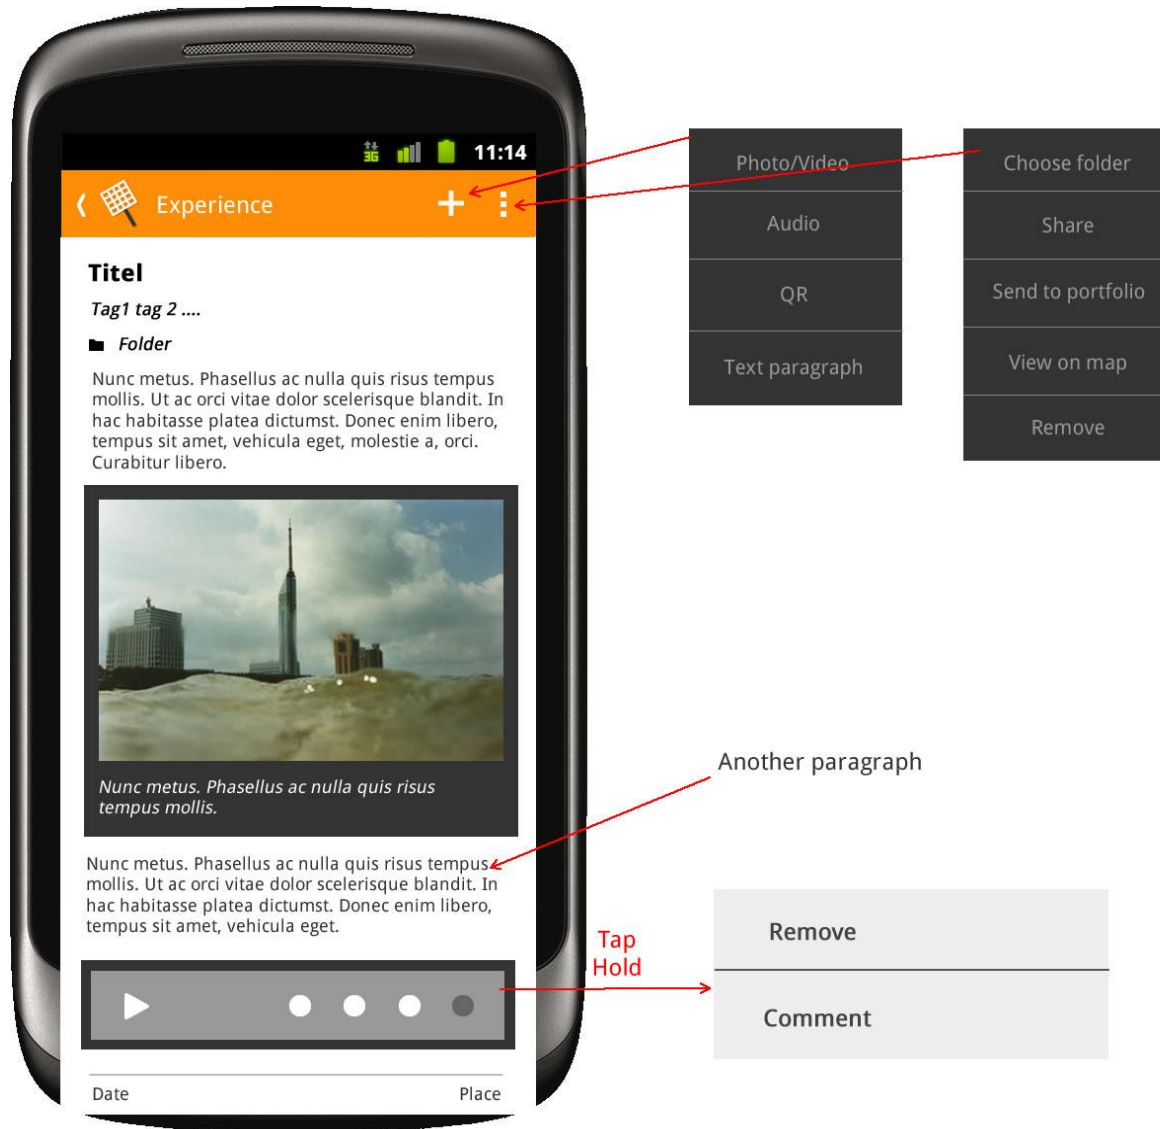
11:14

Experience

Titel

Tag1 tag 2 ....

Folder

Nunc metus. Phasellus ac nulla quis risus tempus mollis. Ut ac orci vitae dolor scelerisque blandit. In hac habitasse platea dictumst. Donec enim libero, tempus sit amet, vehicula eget, molestie a, orci. Curabitur libero.

Nunc metus. Phasellus ac nulla quis risus tempus mollis.

Nunc metus. Phasellus ac nulla quis risus tempus mollis. Ut ac orci vitae dolor scelerisque blandit. In hac habitasse platea dictumst. Donec enim libero, tempus sit amet, vehicula eget.

Date

Place

Photo/Video

Audio

QR

Text paragraph

Choose folder

Share

Send to portfolio

View on map

Remove

Another paragraph

Tap
Hold

Remove

Comment